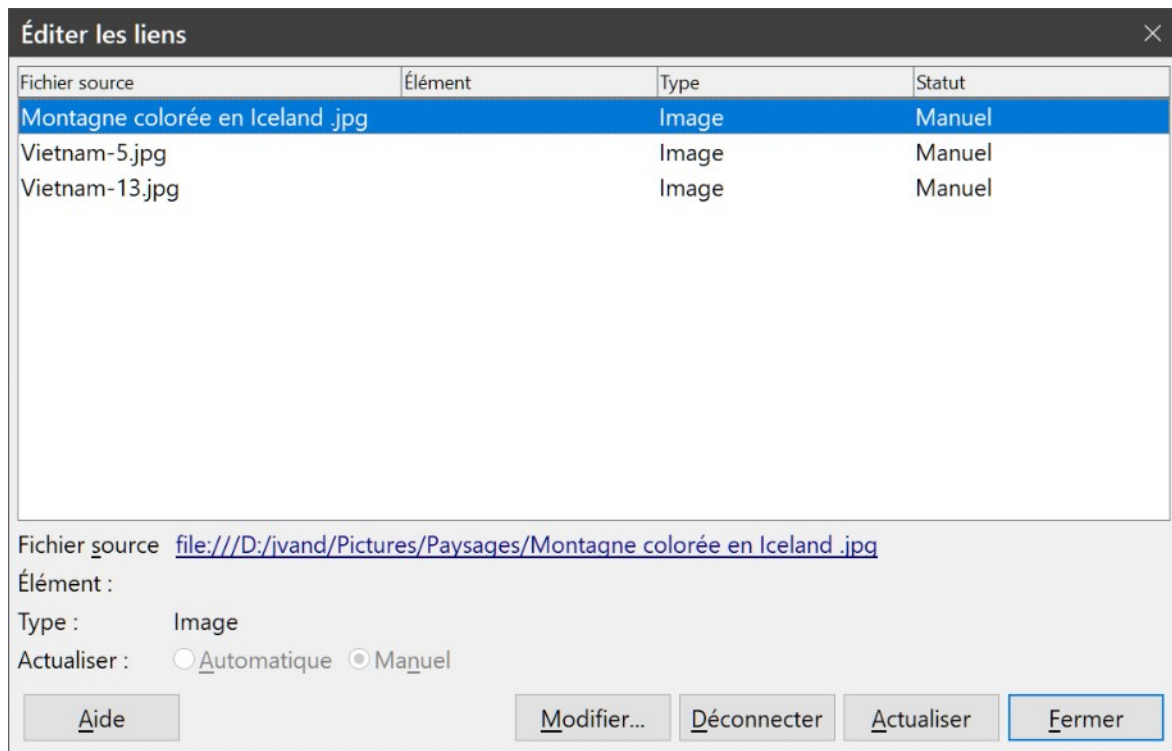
Éditer les liens

| Fichier source | Élément | Type | Statut |
|---|---|---|---|
| Montagne colorée en Iceland .jpg | | Image | Manuel |
| Vietnam-5.jpg | | Image | Manuel |
| Vietnam-13.jpg | | Image | Manuel |

Fichier source file:///D:/jvand/Pictures/Paysages/Montagne colorée en Iceland .jpg
Élément :
Type : Image
Actualiser : Automatique Manuel

Aide Modifier... Déconnecter Actualiser Fermer